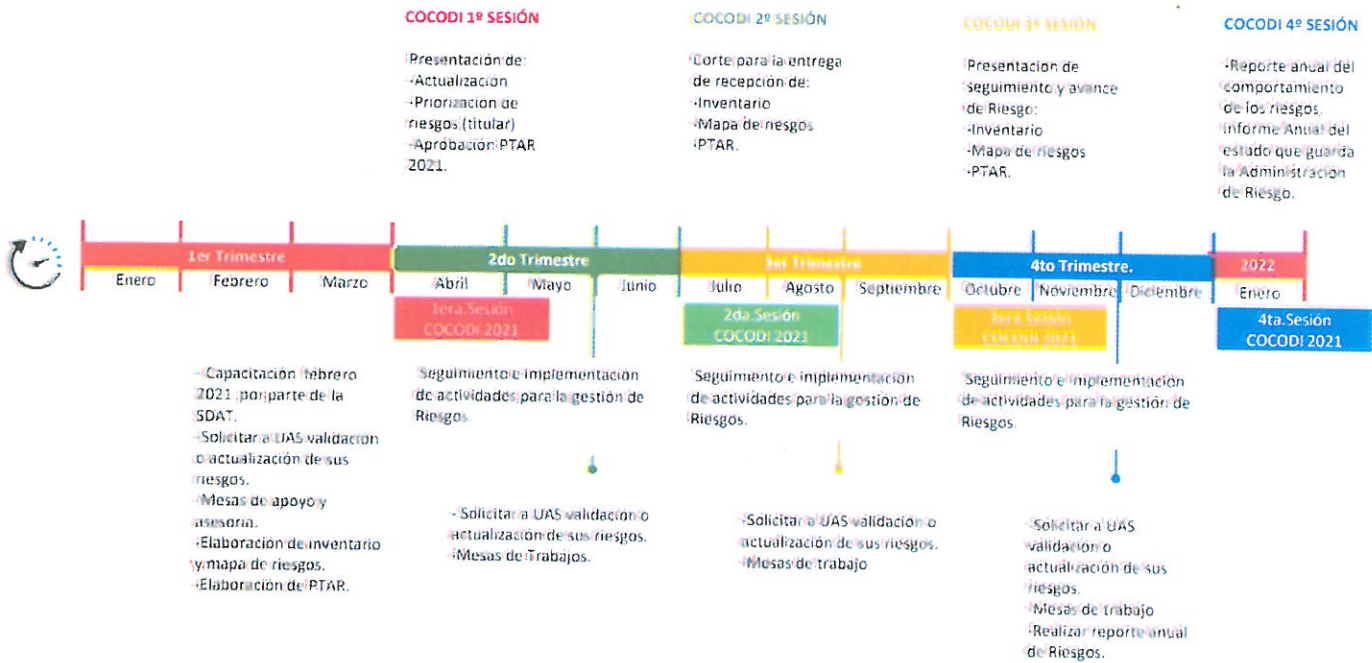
COCODI 1º SESIÓN

Presentación de:
-Actualización
-Priorización de riesgos (titular)
-Aprobación PTAR 2021.

COCODI 2º SESIÓN

Corte para la entrega de recepción de:
-Inventario
-Mapa de riesgos
-PTAR.

COCODI 3º SESIÓN

Presentación de seguimiento y avance de Riesgo:
-Inventario
-Mapa de riesgos
-PTAR.

COCODI 4º SESIÓN

-Reporte anual del comportamiento de los riesgos.
-Informe Anual del estado que guarda la Administración de Riesgo.

1er Trimestre
Enero Febrero Marzo

2do Trimestre
Abril Mayo Junio

3er Trimestre
Julio Agosto Septiembre

4to Trimestre.
Octubre Noviembre Diciembre

2022
Enero

1era.Sesión COCODI 2021

2da.Sesión COCODI 2021

3era.Sesión COCODI 2021

4ta.Sesión COCODI 2021

-Capacitación febrero 2021 por parte de la SDAT.
-Solicitar a UAS validación o actualización de sus riesgos.
-Mesas de apoyo y asesoría.
-Elaboración de inventario y mapa de riesgos.
-Elaboración de PTAR.

Seguimiento e implementación de actividades para la gestión de Riesgos.

Seguimiento e implementación de actividades para la gestión de Riesgos.

Seguimiento e implementación de actividades para la gestión de Riesgos.

-Solicitar a UAS validación o actualización de sus riesgos.
-Mesas de Trabajos.

-Solicitar a UAS validación o actualización de sus riesgos.
-Mesas de trabajo

-Solicitar a UAS validación o actualización de sus riesgos.
-Mesas de trabajo
-Realizar reporte anual de Riesgos.